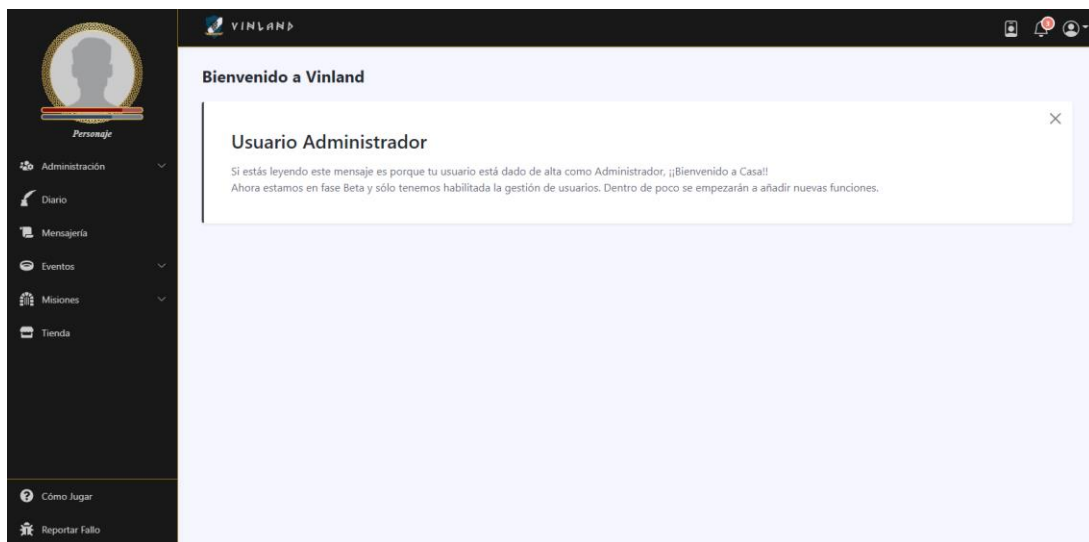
VINLAND

Personaje

Administración

Diario

Mensajería

Eventos

Misiones

Tienda

Cómo Jugar

Reportar Fallo

Bienvenido a Vinland

Usuario Administrador

Si estás leyendo este mensaje es porque tu usuario está dado de alta como Administrador, ¡¡Bienvenido a Casa!!
Ahora estamos en fase Beta y sólo tenemos habilitada la gestión de usuarios. Dentro de poco se empezarán a añadir nuevas funciones.

×